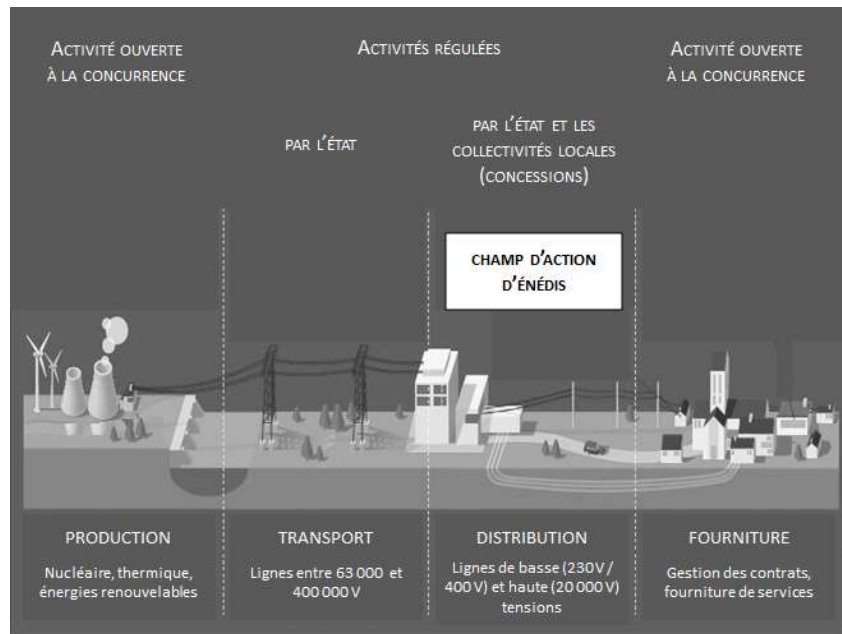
Activité ouverte à la concurrence

Activités régulées

Activité ouverte à la concurrence

par l'État

par l'État et les collectivités locales (concessions)

CHAMP D'ACTION D'ÉNÉDIS

PRODUCTION

Nucléaire, thermique, énergies renouvelables

TRANSPORT

Lignes entre 63 000 et 400 000 V

DISTRIBUTION

Lignes de basse (230 V / 400 V) et haute (20 000 V) tensions

FOURNITURE

Gestion des contrats, fourniture de services